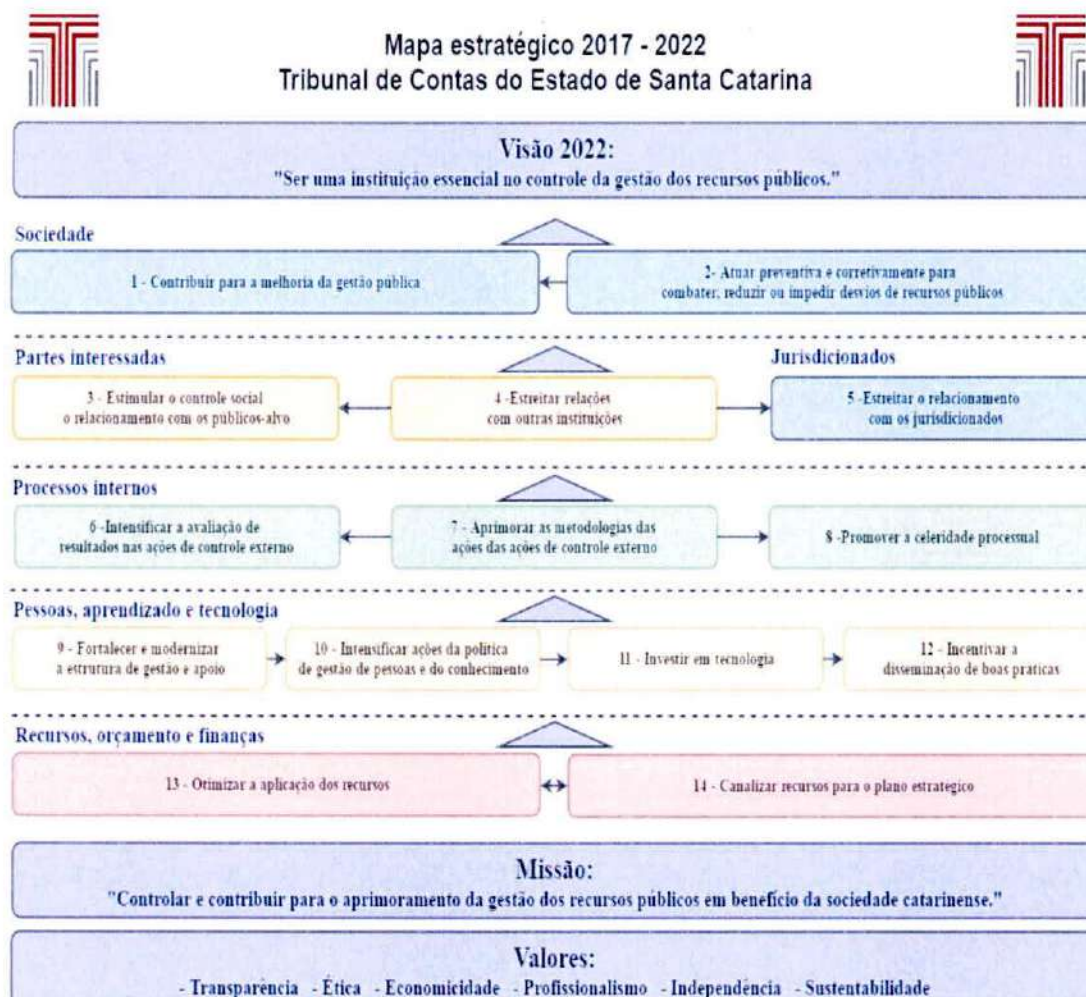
Mapa estratégico 2017 - 2022
Tribunal de Contas do Estado de Santa Catarina

Visão 2022:
"Ser uma instituição essencial no controle da gestão dos recursos públicos."

Sociedade

1 - Contribuir para a melhoria da gestão pública

2- Atuar preventiva e corretivamente para combater, reduzir ou impedir desvios de recursos públicos

Partes interessadas

Jurisdicionados

3 - Estimular o controle social o relacionamento com os publicos-alvo

4 -Estreitar relações com outras instituições

5 -Estreitar o relacionamento com os jurisdicionados

Processos internos

6 -Intensificar a avaliação de resultados nas ações de controle externo

7 - Aprimorar as metodologias das ações das ações de controle externo

8 -Promover a celeridade processual

Pessoas, aprendizado e tecnologia

9 - Fortalecer e modernizar a estrutura de gestão e apoio

10 - Intensificar ações da politica de gestão de pessoas e do conhecimento

11 - Investir em tecnologia

12 - Incentivar a disseminação de boas práticas

Recursos, orçamento e finanças

13 - Otimizar a aplicação dos recursos

14 - Canalizar recursos para o plano estrategico

Missão:
"Controlar e contribuir para o aprimoramento da gestão dos recursos públicos em benefício da sociedade catarinense."

Valores:
- Transparência - Ética - Economicidade - Profissionalismo - Independência - Sustentabilidade